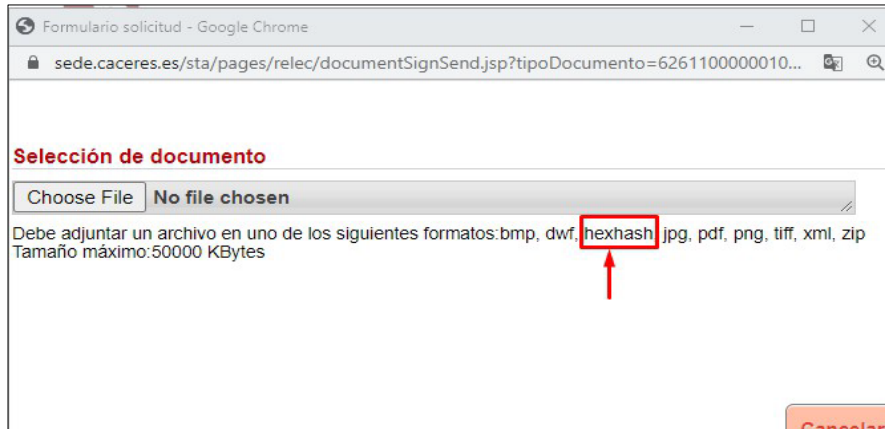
Formulario solicitud - Google Chrome

sede.caceres.es/sta/pages/relec/documentSignSend.jsp?tipoDocumento=6261100000010...

Selección de documento

Choose File No file chosen

Debe adjuntar un archivo en uno de los siguientes formatos:bmp, dwf, hexhash, jpg, pdf, png, tiff, xml, zip
Tamaño máximo:50000 KBytes

Cancelar